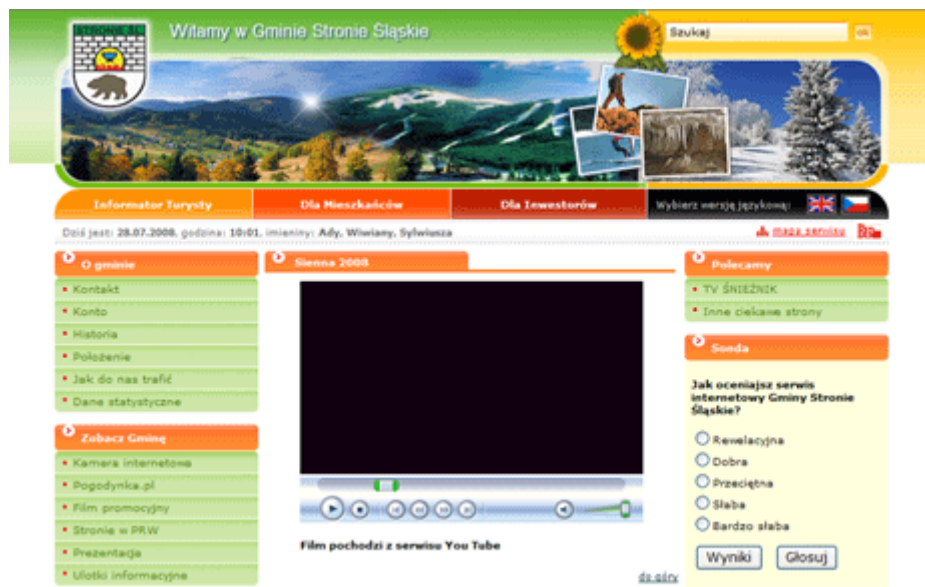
STRONIE ŚL.

Witamy w Gminie Stronie Śląskie

Szukaj
ok

Informator Turysty
Dla Mieszkańców
Dla Inwestorów
Wybierz wersję językową:

Dziś jest: 28.07.2008, godzina: 10:01, imieniny: Ady, Wiwiany, Sylwiusza
mapa serwisu

O gminie
Kontakt
Konto
Historia
Położenie
Jak do nas trafić
Dane statystyczne

Zobacz Gminę
Kamera internetowa
Pogodynka.pl
Film promocyjny
Stronie w PRW
Prezentacja
Ulotki informacyjne

Sienna 2008

Film pochodzi z serwisu You Tube

do góry

Polecamy
TV ŚNIEŻNIK
Inne ciekawe strony

Sonda
Jak oceniajsz serwis internetowy Gminy Stronie Śląskie?
Rewelacyjna
Dobra
Przeciętna
Słaba
Bardzo słaba
Wyniki
Głosuj